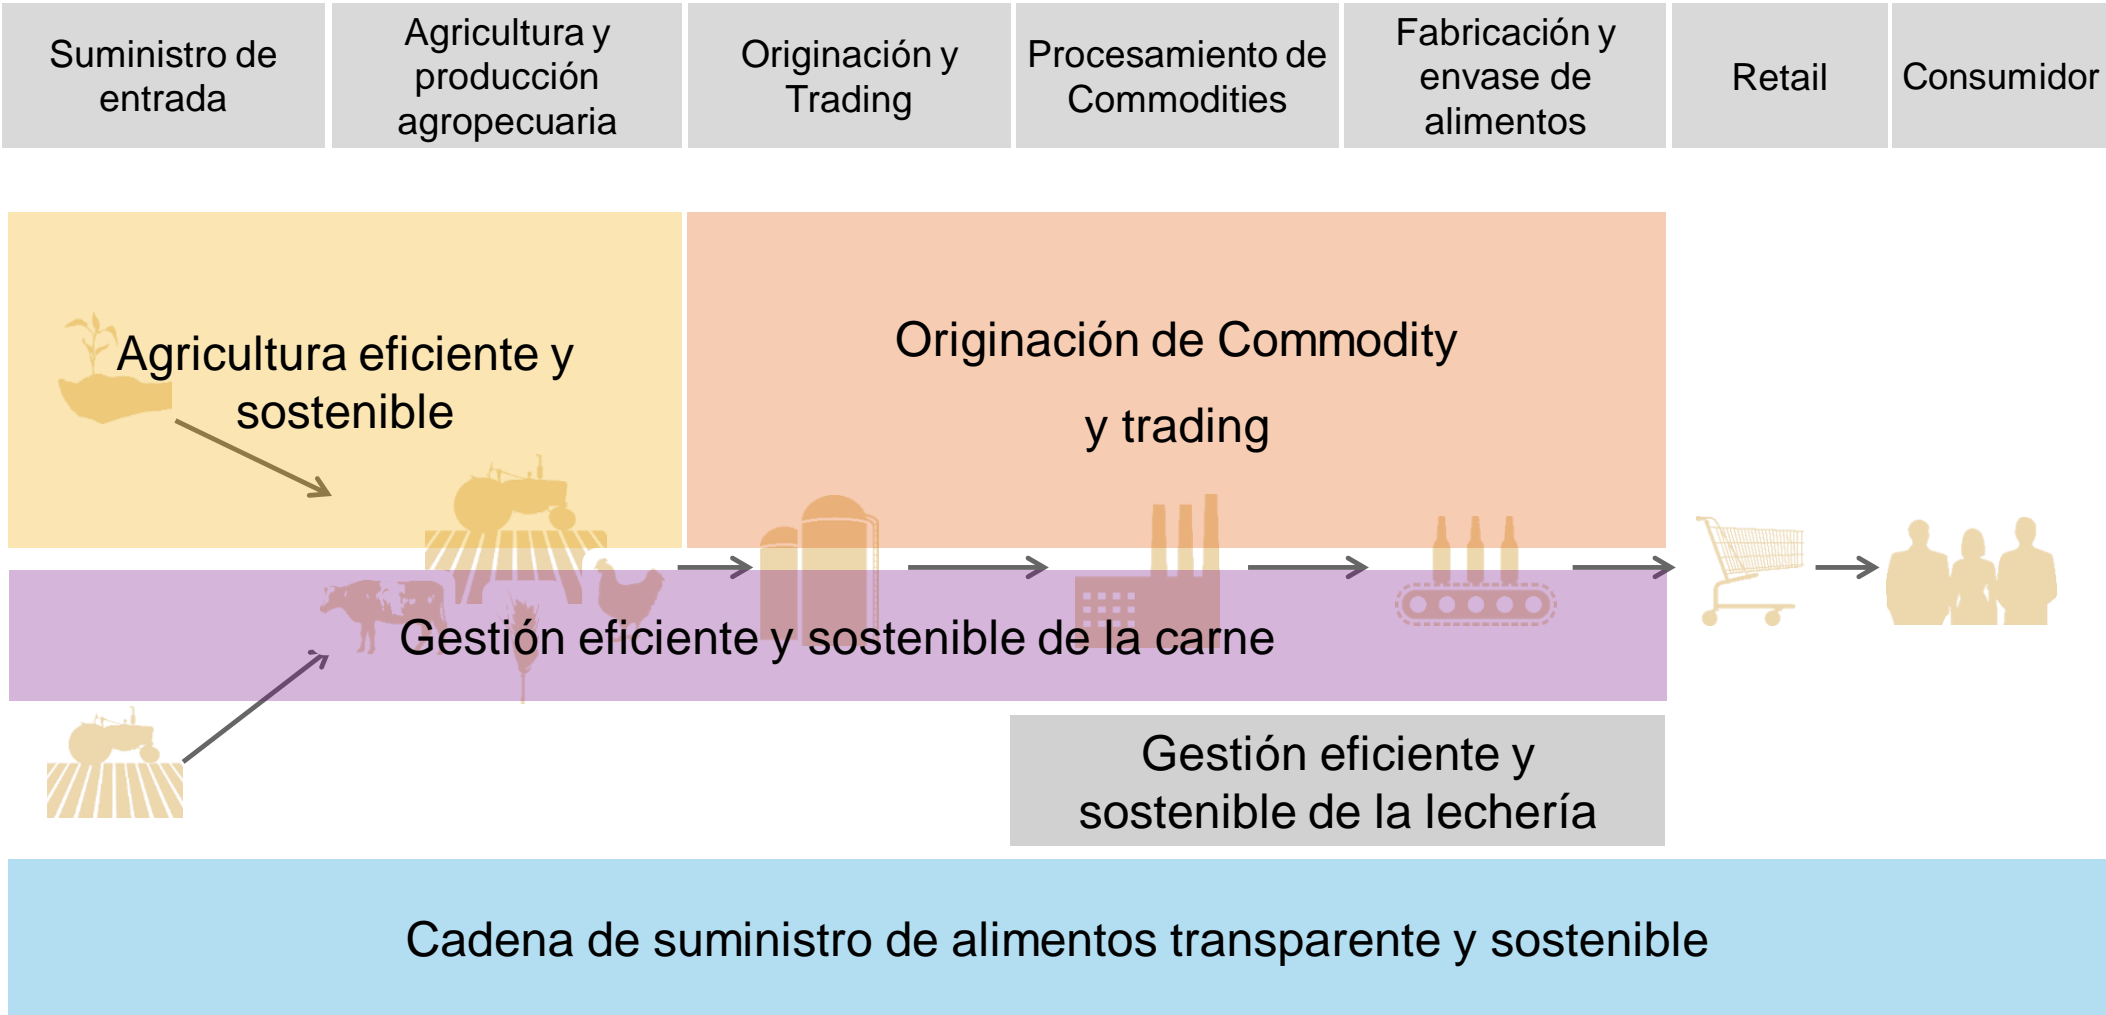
| Suministro de entrada | Agricultura y producción agropecuaria | Originación y Trading | Procesamiento de Commodities | Fabricación y envase de alimentos | Retail | Consumidor |
|---|---|---|---|---|---|---|

Agricultura eficiente y sostenible

Originación de Commodity y trading

Gestión eficiente y sostenible de la carne

Gestión eficiente y sostenible de la lechería

Cadena de suministro de alimentos transparente y sostenible